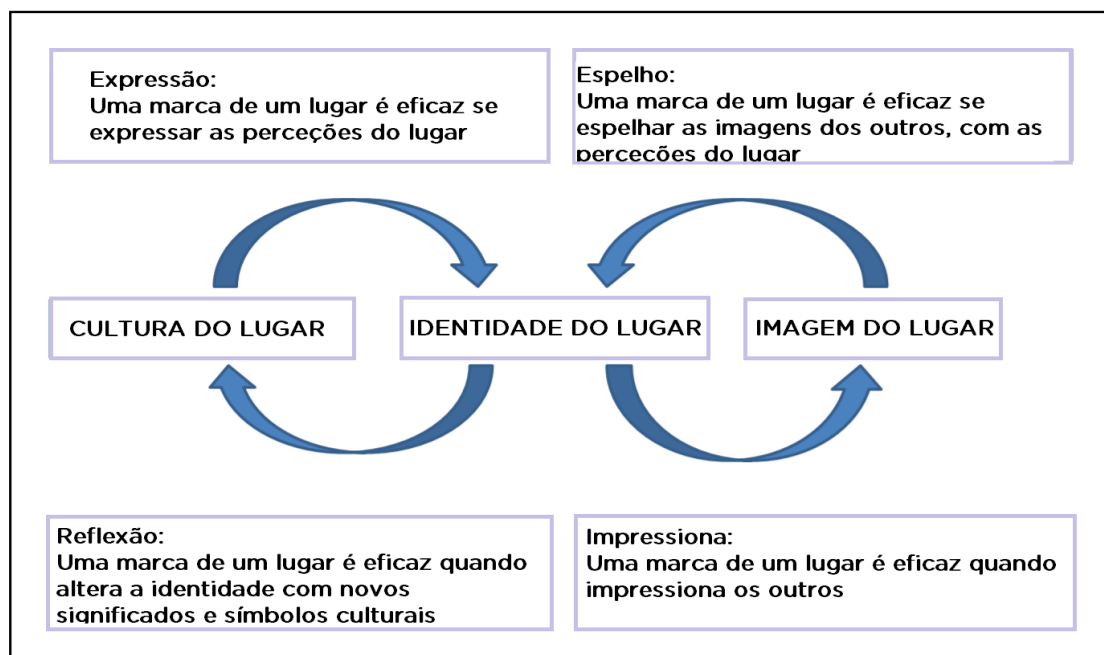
Expressão:
Uma marca de um lugar é eficaz se expressar as perceções do lugar

Espelho:
Uma marca de um lugar é eficaz se espelhar as imagens dos outros, com as perceções do lugar

CULTURA DO LUGAR

IDENTIDADE DO LUGAR

IMAGEM DO LUGAR

Reflexão:
Uma marca de um lugar é eficaz quando altera a identidade com novos significados e símbolos culturais

Impressiona:
Uma marca de um lugar é eficaz quando impressiona os outros